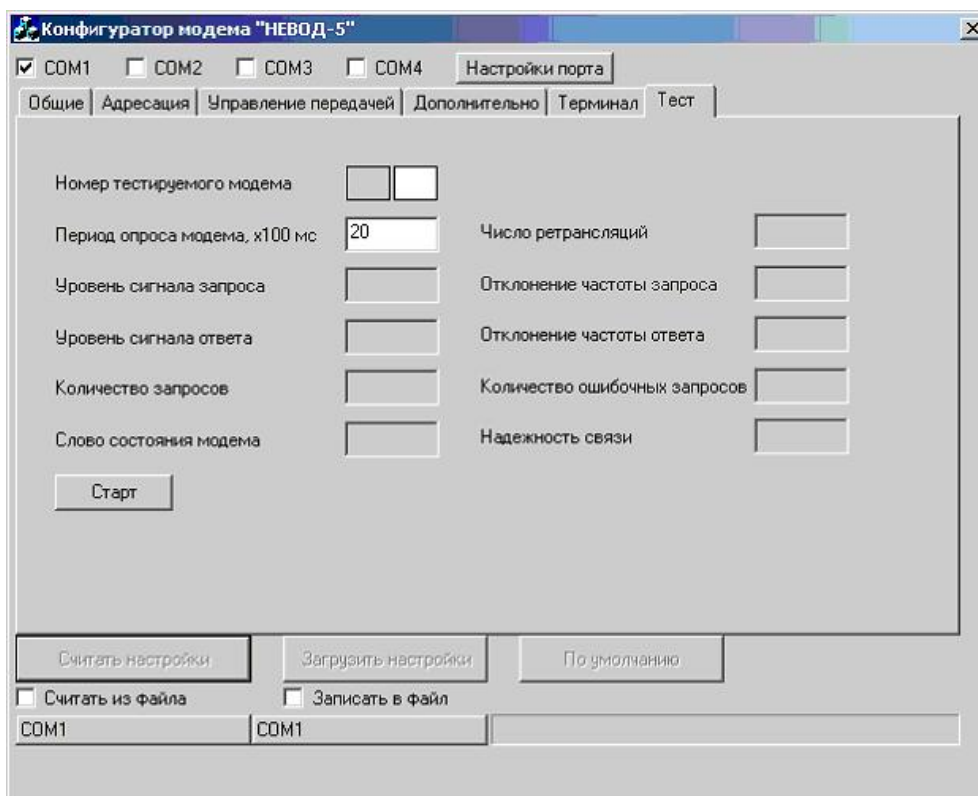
Конфигуратор модема "НЕВОД-5"

COM1 COM2 COM3 COM4 Настройки порта

Общие Адресация Управление передачей Дополнительно Терминал Тест

Номер тестируемого модема

Период опроса модема, x100 мс 20

Число ретрансляций

Уровень сигнала запроса

Отклонение частоты запроса

Уровень сигнала ответа

Отклонение частоты ответа

Количество запросов

Количество ошибочных запросов

Слово состояния модема

Надежность связи

Старт

Считать настройки Загрузить настройки По умолчанию

Считать из файла Записать в файл

COM1 COM1